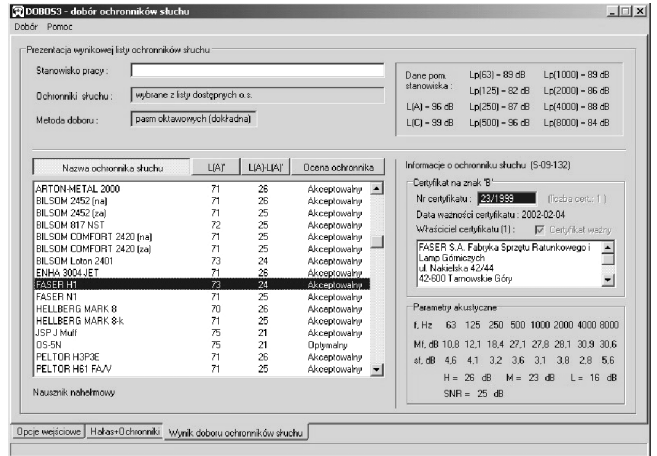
DOBOS3 - dobór ochronników słuchu

Dobór Pomoc

Prezentacja wynikowej listy ochronników słuchu

Stanowisko pracy :

Ochronniki słuchu : wybrane z listy dostępnych o.s.

Metoda doboru : pasm oktawowych (dokładna)

Dane pom. stanowiska :
L(A) = 96 dB
L(C) = 99 dB
Lp(63) = 89 dB
Lp(125) = 82 dB
Lp(250) = 87 dB
Lp(500) = 96 dB
Lp(1000) = 89 dB
Lp(2000) = 86 dB
Lp(4000) = 88 dB
Lp(8000) = 84 dB

| Nazwa ochronnika słuchu | L(A)' | L(A)-L(A)' | Ocena ochronnika |
|---|---|---|---|
| ARTON-METAL 2000 | 71 | 26 | Akceptowalny |
| BILSOM 2452 (na) | 71 | 26 | Akceptowalny |
| BILSOM 2452 (za) | 71 | 25 | Akceptowalny |
| BILSOM 817 NST | 72 | 25 | Akceptowalny |
| BILSOM COMFORT 2420 (na) | 71 | 25 | Akceptowalny |
| BILSOM COMFORT 2420 (za) | 71 | 25 | Akceptowalny |
| BILSOM Loton 2401 | 73 | 24 | Akceptowalny |
| ENHA 3004JET | 71 | 26 | Akceptowalny |
| FASER H1 | 73 | 24 | Akceptowalny |
| FASER N1 | 71 | 25 | Akceptowalny |
| HELLBERG MARK 8 | 70 | 26 | Akceptowalny |
| HELLBERG MARK 8-k | 71 | 25 | Akceptowalny |
| JSP J Muff | 75 | 21 | Akceptowalny |
| OS-5N | 75 | 21 | Optymalny |
| PELTOR H3P3E | 71 | 26 | Akceptowalny |
| PELTOR H61 FA/V | 71 | 25 | Akceptowalny |

Nausznik nahełmowy

Informacje o ochronniku słuchu (S-09-132)

Certyfikat na znak 'B'

Nr certyfikatu : 23/1999 (liczba cert.: 1)

Data ważności certyfikatu : 2002-02-04

Właściciel certyfikatu (1) : Certyfikat ważny

FASER S.A. Fabryka Sprzętu Ratunkowego i Lamp Górniczych
ul. Nakielska 42/44
42-600 Tarnowskie Góry

Parametry akustyczne

| f, Hz | 63 | 125 | 250 | 500 | 1000 | 2000 | 4000 | 8000 |
|---|---|---|---|---|---|---|---|---|
| Mf, dB | 10.8 | 12.1 | 18.4 | 27.1 | 27.8 | 28.1 | 30.9 | 30.6 |
| sf, dB | 4.6 | 4.1 | 3.2 | 3.6 | 3.1 | 3.8 | 2.8 | 5.6 |

H = 26 dB M = 23 dB L = 16 dB

SNR = 25 dB

Opcje wejściowe | Hałas+Ochronniki | Wynik doboru ochronników słuchu